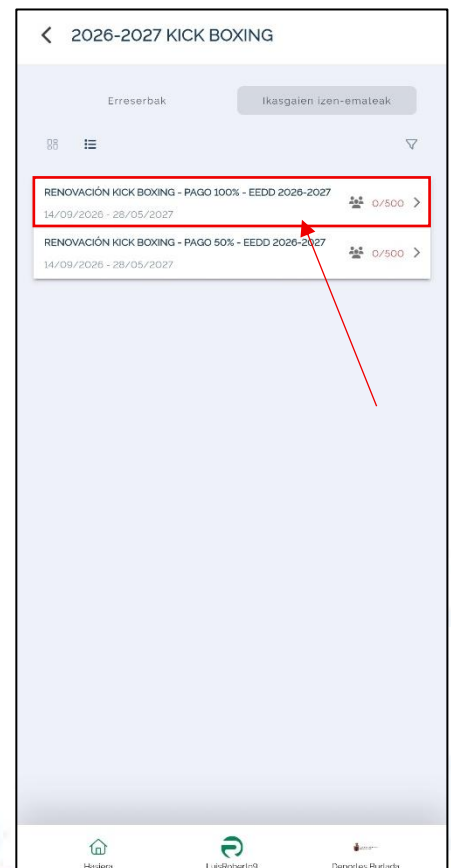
2026-2027 KICK BOXING

Erreserbak

Ikasgaien izen-emaleak

RENOVACIÓN KICK BOXING - PAGO 100% - EEDD 2026-2027
14/09/2026 - 28/05/2027
0/500

RENOVACIÓN KICK BOXING - PAGO 50% - EEDD 2026-2027
14/09/2026 - 28/05/2027
0/500

Hasiera
LuisRoberto9
Deportes Burlada